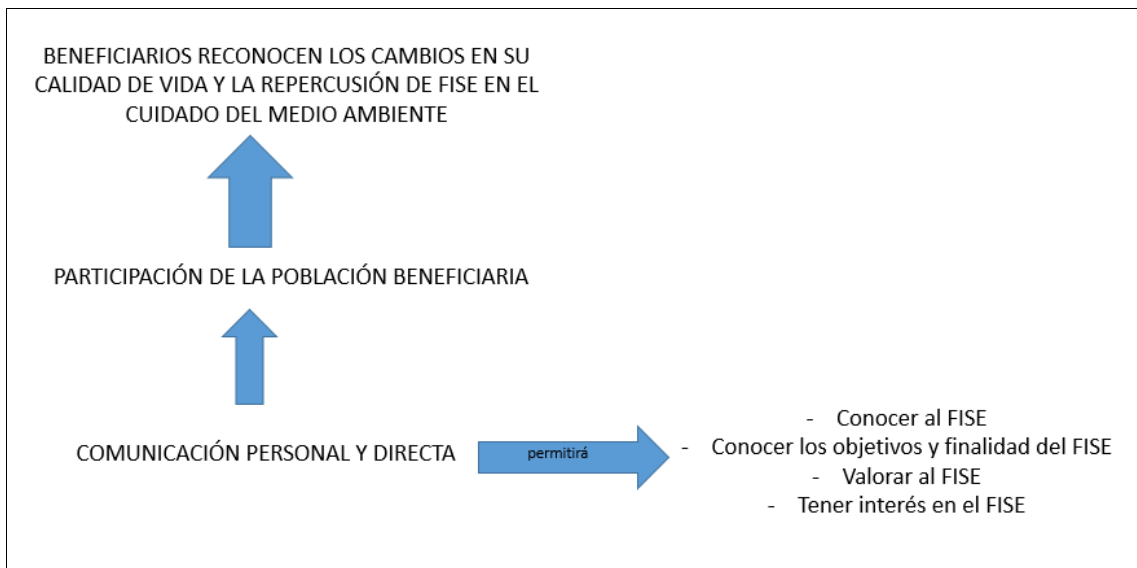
BENEFICIARIOS RECONOCEN LOS CAMBIOS EN SU CALIDAD DE VIDA Y LA REPERCUSIÓN DE FISE EN EL CUIDADO DEL MEDIO AMBIENTE

PARTICIPACIÓN DE LA POBLACIÓN BENEFICIARIA

COMUNICACIÓN PERSONAL Y DIRECTA

permitirá

- Conocer al FISE
- Conocer los objetivos y finalidad del FISE
- Valorar al FISE
- Tener interés en el FISE